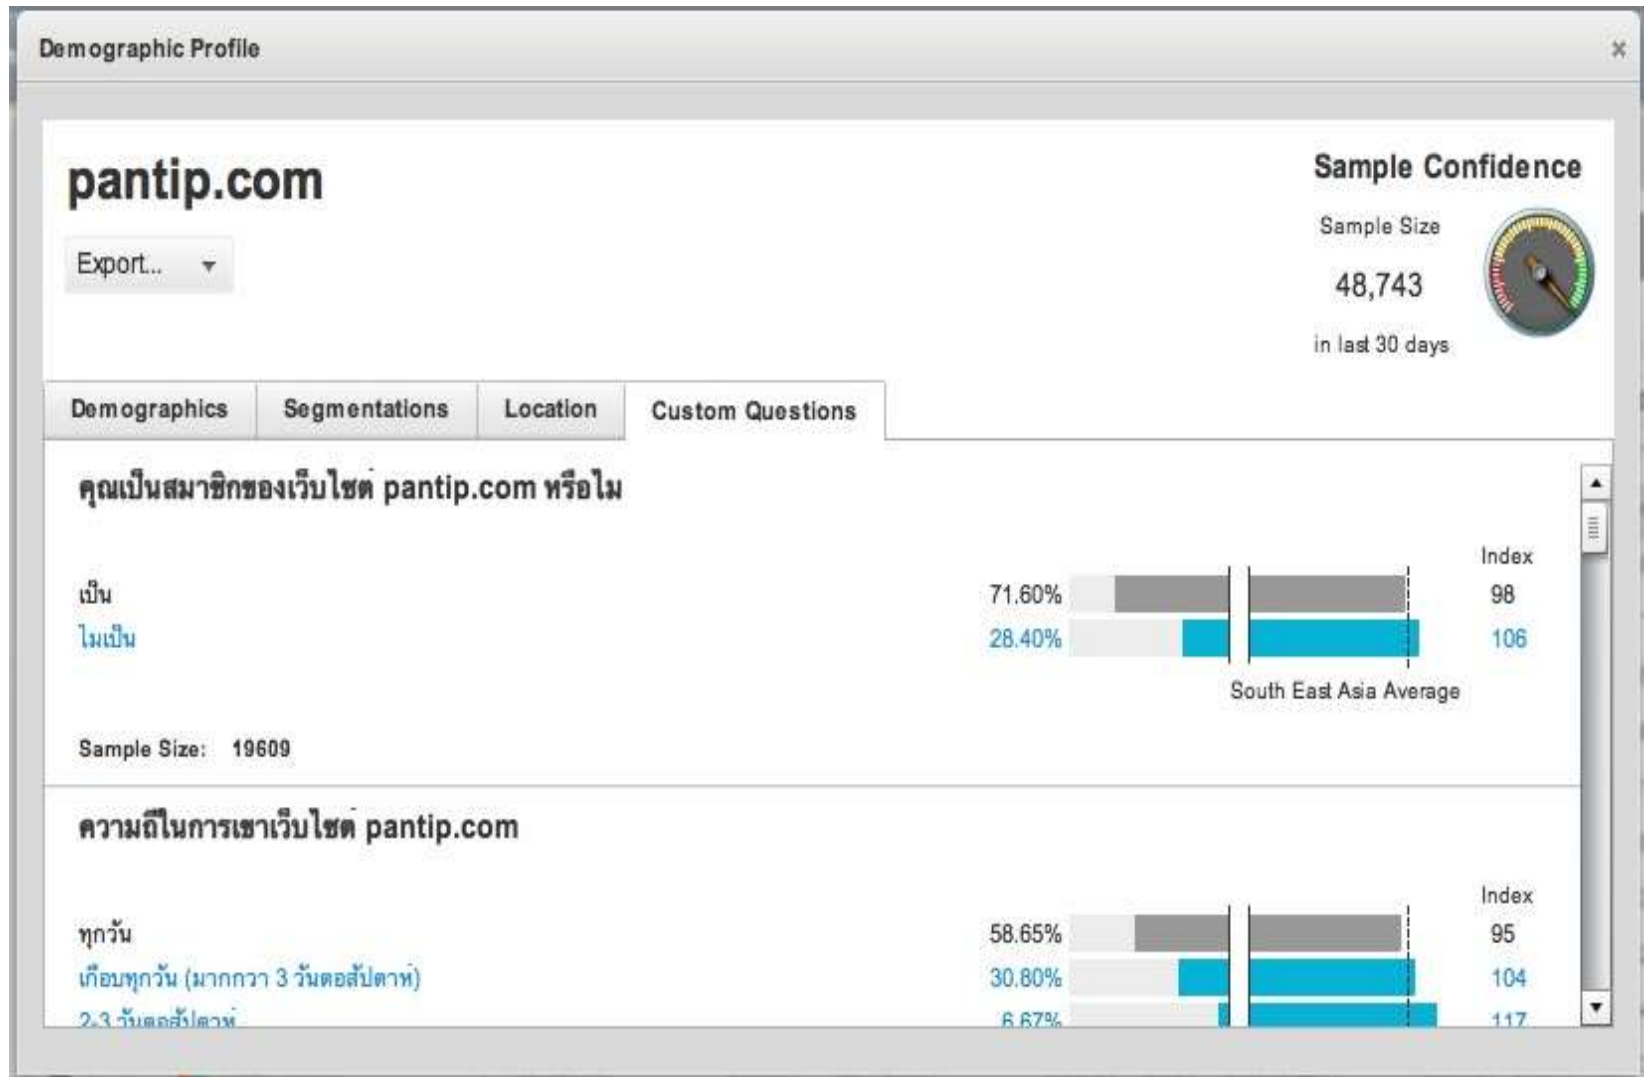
Demographic Profile

×

pantip.com

Export...

Sample Confidence

Sample Size

48,743

in last 30 days

Demographics | Segmentations | Location | Custom Questions

คุณเป็นสมาชิกของเว็บไซต pantip.com หรือไม

Index

เป็น 71.60% 98

ไมเป็น 28.40% 106

South East Asia Average

Sample Size: 19609

ความถี่ในการเขาเว็บไซต pantip.com

Index

ทุกวัน 58.65% 95

เกือบทุกวัน (มากกวา 3 วันตอสัปดาห์) 30.80% 104

2-3 วันตอสัปดาห์ 6.67% 117